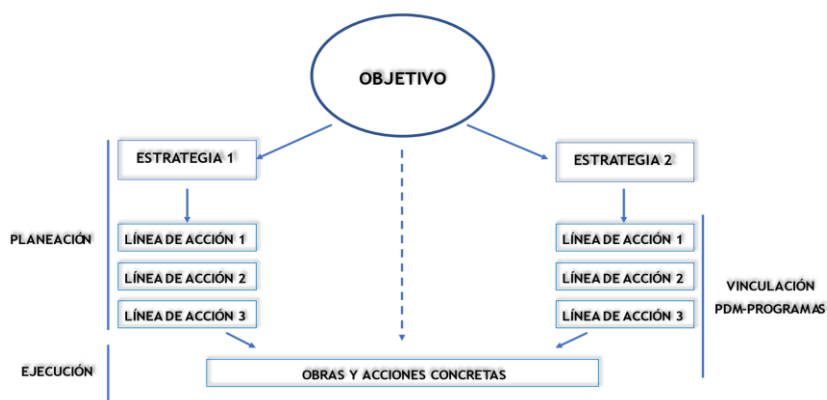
OBJETIVO

ESTRATEGIA 1

ESTRATEGIA 2

PLANEACIÓN

LÍNEA DE ACCIÓN 1

LÍNEA DE ACCIÓN 2

LÍNEA DE ACCIÓN 3

LÍNEA DE ACCIÓN 1

LÍNEA DE ACCIÓN 2

LÍNEA DE ACCIÓN 3

VINCULACIÓN PDM-PROGRAMAS

EJECUCIÓN

OBRAS Y ACCIONES CONCRETAS